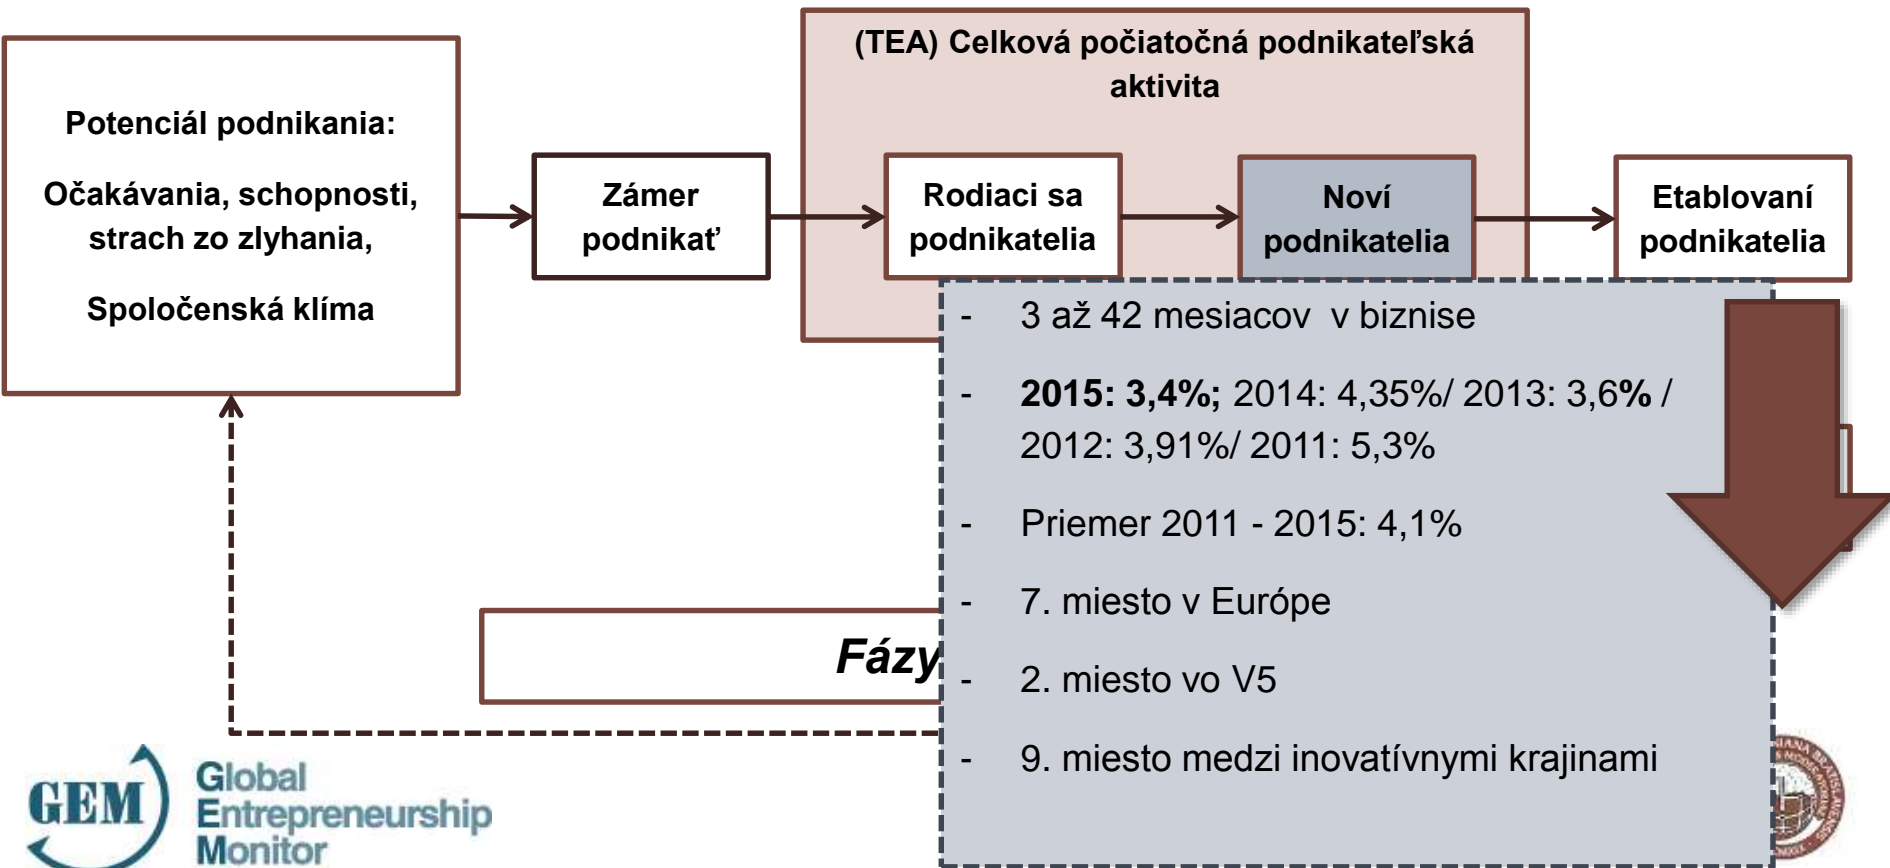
Potenciál podnikania:

Očakávania, schopnosti, strach zo zlyhania,

Spoločenská klíma

Zámer podnikať

(TEA) Celková počiatočná podnikateľská aktivita

Rodiaci sa podnikatelia

Noví podnikatelia

Etablovaní podnikatelia

- 3 až 42 mesiacov v biznise

- **2015: 3,4%;** 2014: 4,35%/ 2013: 3,6**%** / 2012: 3,91%/ 2011: 5,3%

- Priemer 2011 - 2015: 4,1%

- 7. miesto v Európe

- 2. miesto vo V5

- 9. miesto medzi inovatívnymi krajinami

Fázy

GEM Global Entrepreneurship Monitor